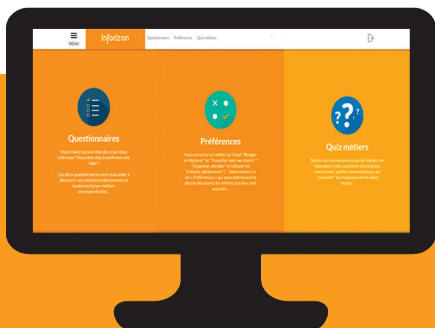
MENU Inforizon Questionnaire Préférences Quiz métiers

Questionnaires

Vous n'avez aucune idée de ce que vous voulez faire ? Vous cherchez à confirmer une idée ?

Ces deux questionnaires vont vous aider à découvrir vos intérêts professionnels et toutes les fiches métiers correspondantes.

Préférences

Vous entendez un métier au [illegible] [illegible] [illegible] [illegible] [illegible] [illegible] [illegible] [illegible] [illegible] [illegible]

Quiz métiers

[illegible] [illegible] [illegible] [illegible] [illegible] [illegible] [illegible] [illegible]